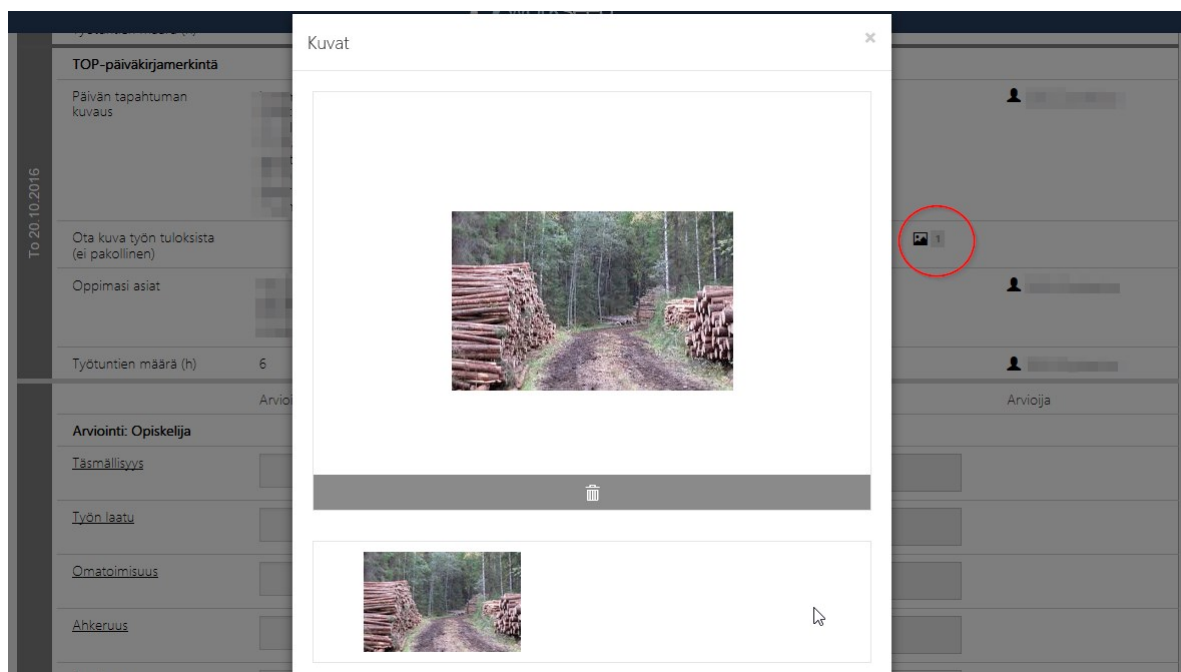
Kuvat

×

TOP-päiväkirjamerkintä

Päivän tapahtuman kuvaus

To 20.10.2016

Ota kuva työn tuloksista (ei pakollinen)

1

Oppimasi asiat

Työtuntien määrä (h)

6

Arvioi

Arvioija

Arviointi: Opiskelija

Täsmällisyys

Työn laatu

Omatoimisuus

Ahkeruus